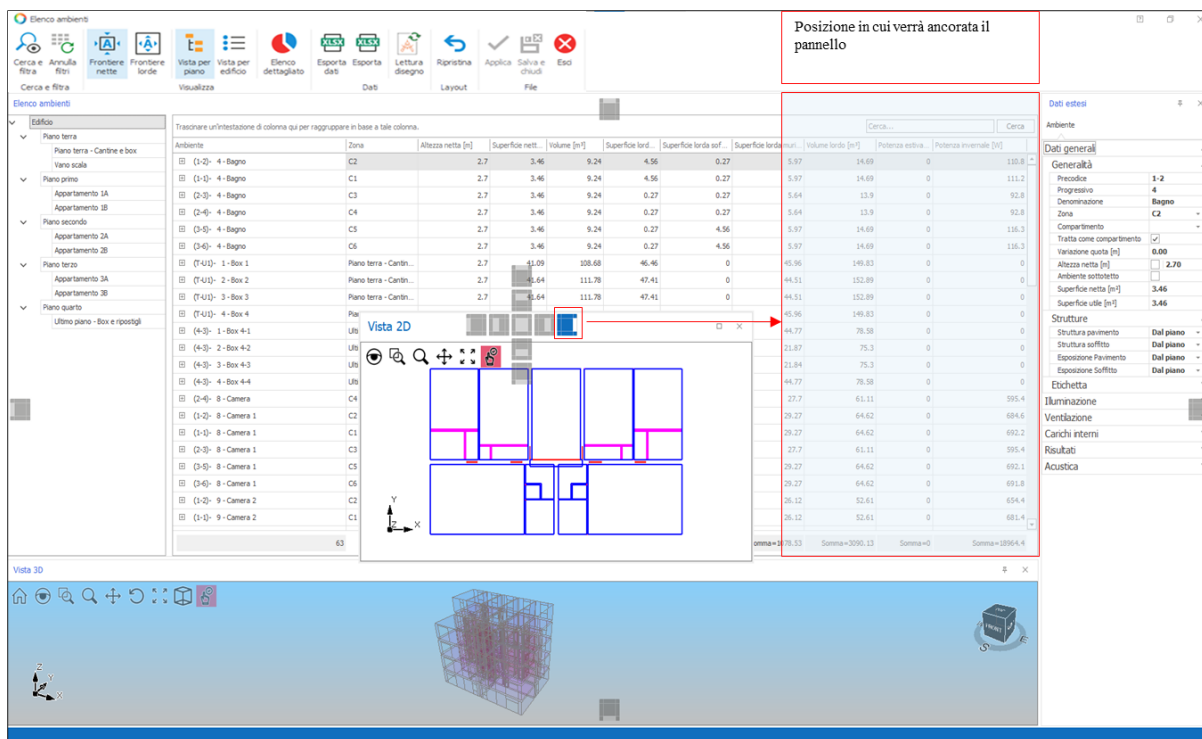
Elenco ambienti

Cerca e filtra | Annulla filtri | Frontiere nette | Frontiere lorde | Vista per piano | Vista per edificio | Elenco dettagliato | Esporta dati | Esporta | Lettura disegno | Ripristina | Applica | Salva e chiudi | Esci

Cerca e filtra | Visualizza | Dati | Layout | File

Posizione in cui verrà ancorata il pannello

Elenco ambienti

Edificio
Piano terra
Piano terra - Cantine e box
Vano scala
Piano primo
Appartamento 1A
Appartamento 1B
Piano secondo
Appartamento 2A
Appartamento 2B
Piano terzo
Appartamento 3A
Appartamento 3B
Piano quarto
Ultimo piano - Box e ripostigli

Trascinare un'intestazione di colonna qui per raggruppare in base a tale colonna.

Cerca... | Cerca

| Ambiente | Zona | Altezza netta [m] | Superficie nett... | Volume [m³] | Superficie lorda... | Superficie lorda sof... | Superficie lorda muri... | Volume lordo [m³] | Potenza estiva... | Potenza invernale [W] |
|---|---|---|---|---|---|---|---|---|---|---|
| (1-2)- 4 - Bagno | C2 | 2.7 | 3.46 | 9.24 | 4.56 | 0.27 | 5.97 | 14.69 | 0 | 110.8 |
| (1-1)- 4 - Bagno | C1 | 2.7 | 3.46 | 9.24 | 4.56 | 0.27 | 5.97 | 14.69 | 0 | 111.2 |
| (2-3)- 4 - Bagno | C3 | 2.7 | 3.46 | 9.24 | 0.27 | 0.27 | 5.64 | 13.9 | 0 | 92.8 |
| (2-4)- 4 - Bagno | C4 | 2.7 | 3.46 | 9.24 | 0.27 | 0.27 | 5.64 | 13.9 | 0 | 92.8 |
| (3-5)- 4 - Bagno | C5 | 2.7 | 3.46 | 9.24 | 0.27 | 4.56 | 5.97 | 14.69 | 0 | 116.3 |
| (3-6)- 4 - Bagno | C6 | 2.7 | 3.46 | 9.24 | 0.27 | 4.56 | 5.97 | 14.69 | 0 | 116.3 |
| (T-U1)- 1 - Box 1 | Piano terra - Cantin... | 2.7 | 41.09 | 108.68 | 46.46 | 0 | 45.96 | 149.83 | 0 | 0 |
| (T-U1)- 2 - Box 2 | Piano terra - Cantin... | 2.7 | 41.64 | 111.78 | 47.41 | 0 | 44.51 | 152.89 | 0 | 0 |
| (T-U1)- 3 - Box 3 | Piano terra - Cantin... | 2.7 | 41.64 | 111.78 | 47.41 | 0 | 44.51 | 152.89 | 0 | 0 |
| (T-U1)- 4 - Box 4 | Pia | | | | | | 45.96 | 149.83 | 0 | 0 |
| (4-3)- 1 - Box 4-1 | Ult | | | | | | 44.77 | 78.58 | 0 | 0 |
| (4-3)- 2 - Box 4-2 | Ult | | | | | | 21.87 | 75.3 | 0 | 0 |
| (4-3)- 3 - Box 4-3 | Ult | | | | | | 21.84 | 75.3 | 0 | 0 |
| (4-3)- 4 - Box 4-4 | Ult | | | | | | 44.77 | 78.58 | 0 | 0 |
| (2-4)- 8 - Camera | C4 | | | | | | 27.7 | 61.11 | 0 | 595.4 |
| (1-2)- 8 - Camera 1 | C2 | | | | | | 29.27 | 64.62 | 0 | 684.6 |
| (1-1)- 8 - Camera 1 | C1 | | | | | | 29.27 | 64.62 | 0 | 692.2 |
| (2-3)- 8 - Camera 1 | C3 | | | | | | 27.7 | 61.11 | 0 | 595.4 |
| (3-5)- 8 - Camera 1 | C5 | | | | | | 29.27 | 64.62 | 0 | 692.1 |
| (3-6)- 8 - Camera 1 | C6 | | | | | | 29.27 | 64.62 | 0 | 691.8 |
| (1-2)- 9 - Camera 2 | C2 | | | | | | 26.12 | 52.61 | 0 | 654.4 |
| (1-1)- 9 - Camera 2 | C1 | | | | | | 26.12 | 52.61 | 0 | 681.4 |
| 63 | | | | | | | Somma=1078.53 | Somma=3090.13 | Somma=0 | Somma=18964.4 |

Vista 2D
Y
Z X

Dati estesi
Ambiente
Dati generali
Generalità
Precodice 1-2
Progressivo 4
Denominazione Bagno
Zona C2
Compartimento
Tratta come compartimento
Variazione quota [m] 0.00
Altezza netta [m] 2.70
Ambiente sottotetto
Superficie netta [m²] 3.46
Superficie utile [m²] 3.46
Strutture
Struttura pavimento Dal piano
Struttura soffitto Dal piano
Esposizione Pavimento Dal piano
Esposizione Soffitto Dal piano
Etichetta
Illuminazione
Ventilazione
Carichi interni
Risultati
Acustica

Vista 3D
Z
Y X
FRONT